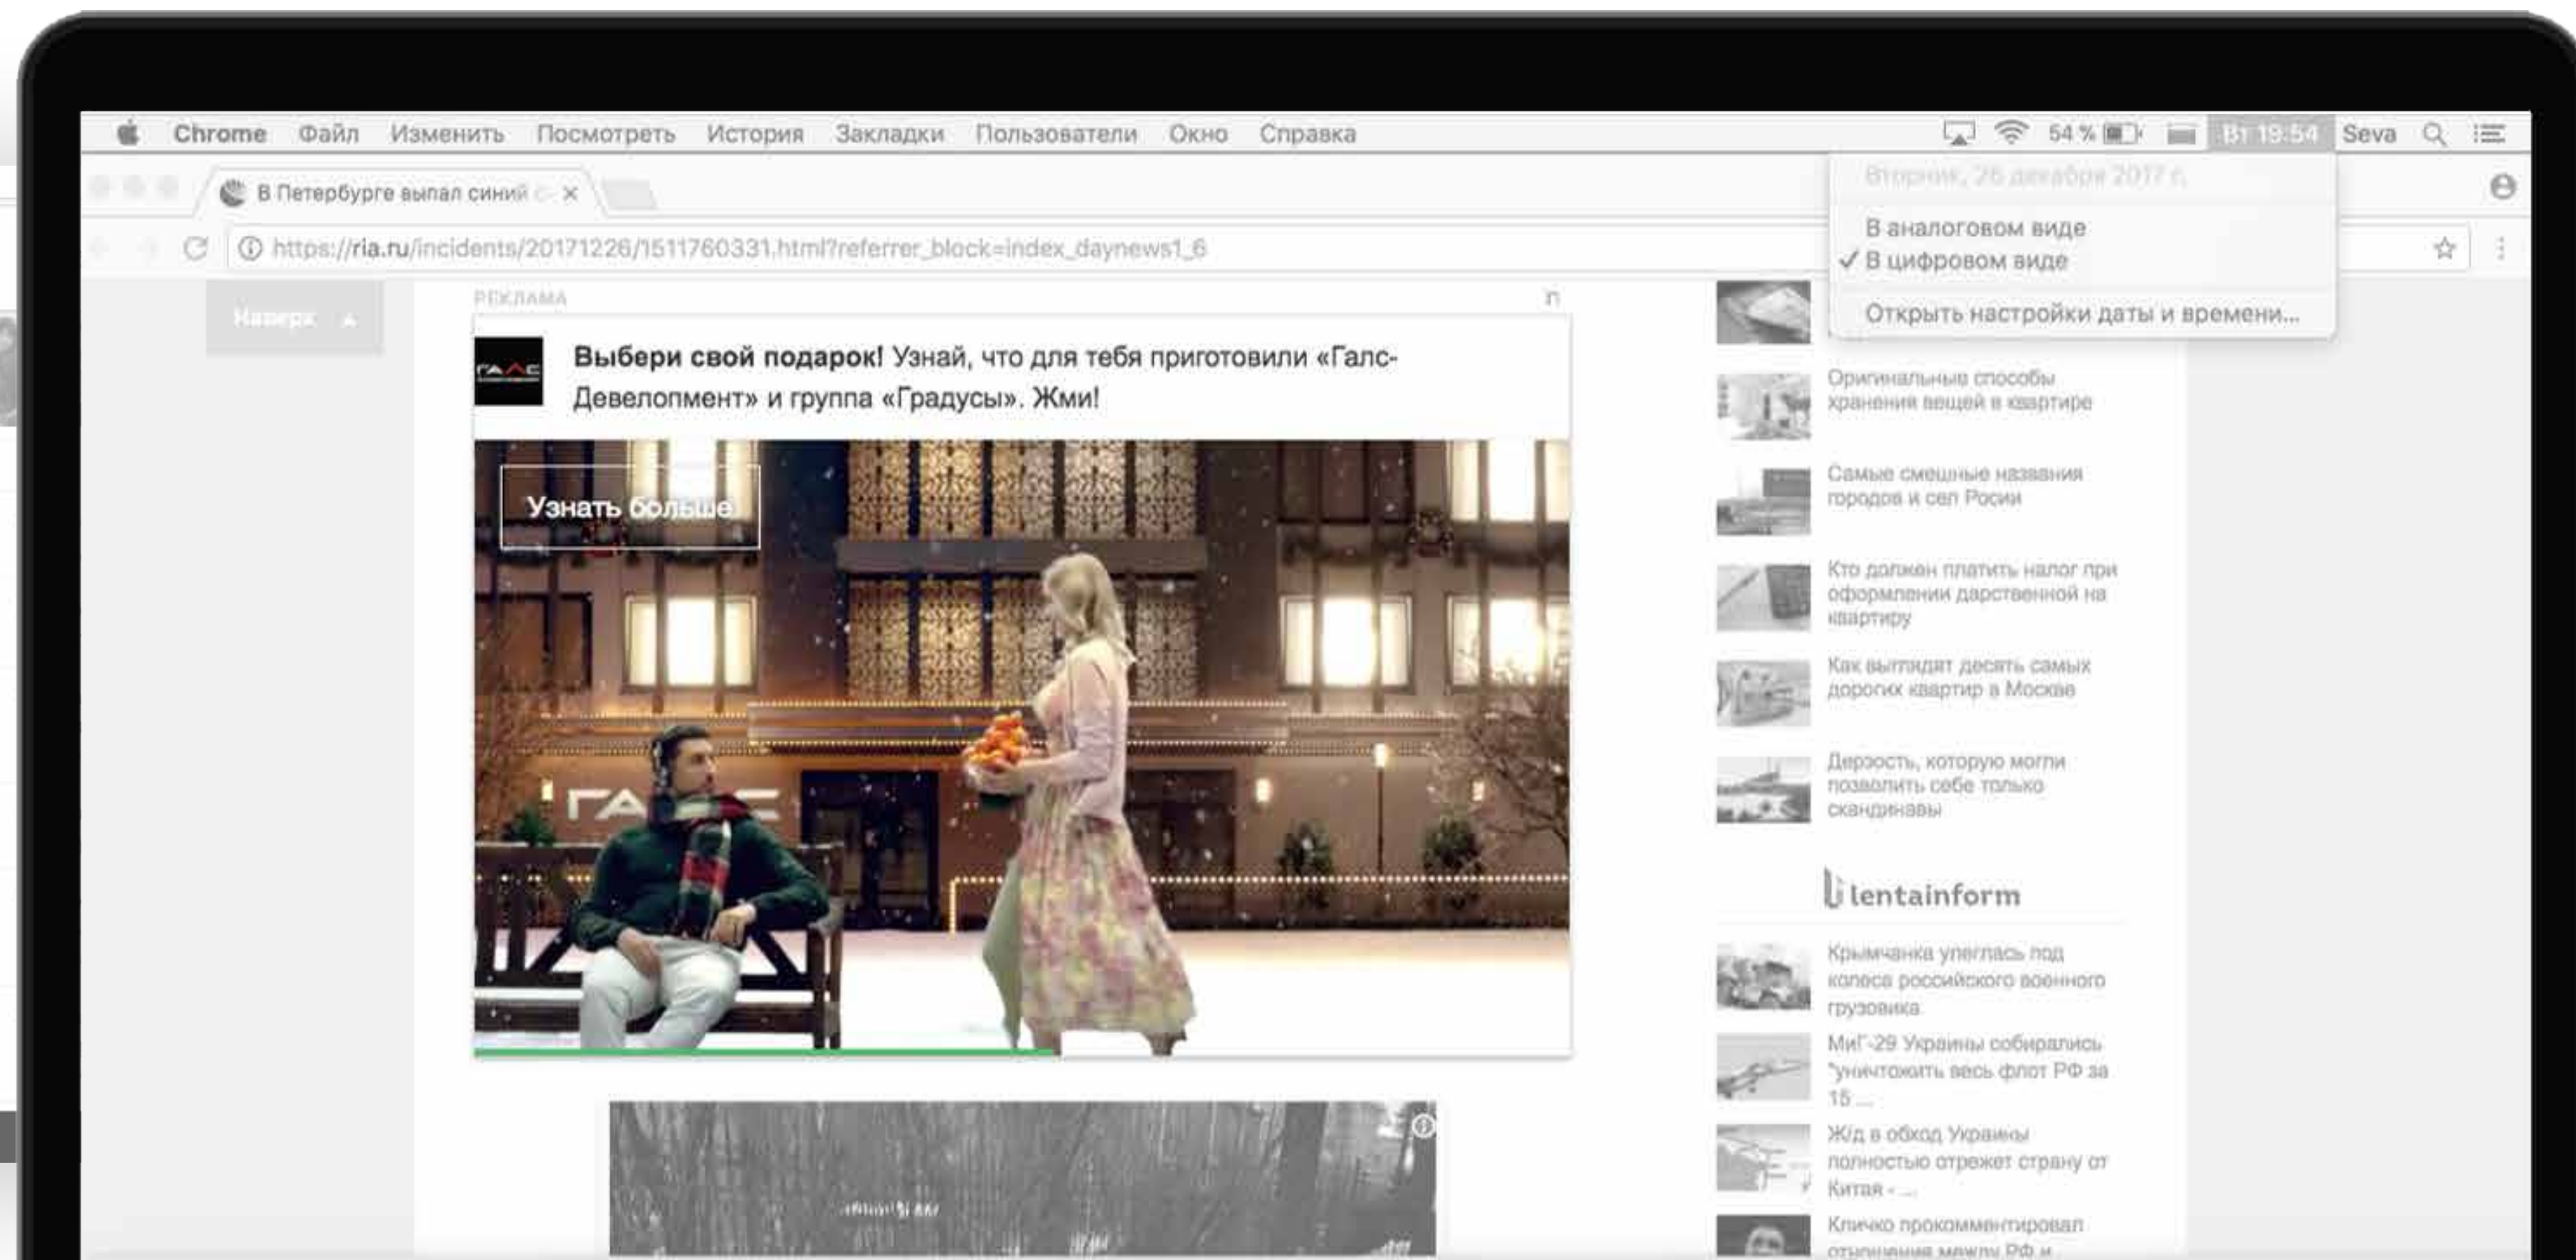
Chrome Файл Изменить Посмотреть История Закладки Пользователи Окно Справка

54 % Вт 19:54 Seva

В Петербурге выпал синий

https://ria.ru/incidents/20171226/1511760331.html?referrer_block=index_daynews1_6

Вторник, 26 декабря 2017 г.

В аналоговом виде
✓ В цифровом виде

Открыть настройки даты и времени...

Наверх

РЕКЛАМА

ГАЛС

**Выбери свой подарок!** Узнай, что для тебя приготовили «Галс-Девелопмент» и группа «Градусы». Жми!

Узнать больше

ГАЛС

Оригинальные способы хранения вещей в квартире

Самые смешные названия городов и сел России

Кто должен платить налог при оформлении дарственной на квартиру

Как выглядят десять самых дорогих квартир в Москве

Дерзость, которую могли позволить себе только скандинавы

lentainform

Крымчанка улеглась под колеса российского военного грузовика

МиГ-29 Украины собирались "уничтожить весь флот РФ за 15 ...

Жд в обход Украины полностью отрежет страну от Китая - ...

Кличко прокомментировал отношения между РФ и